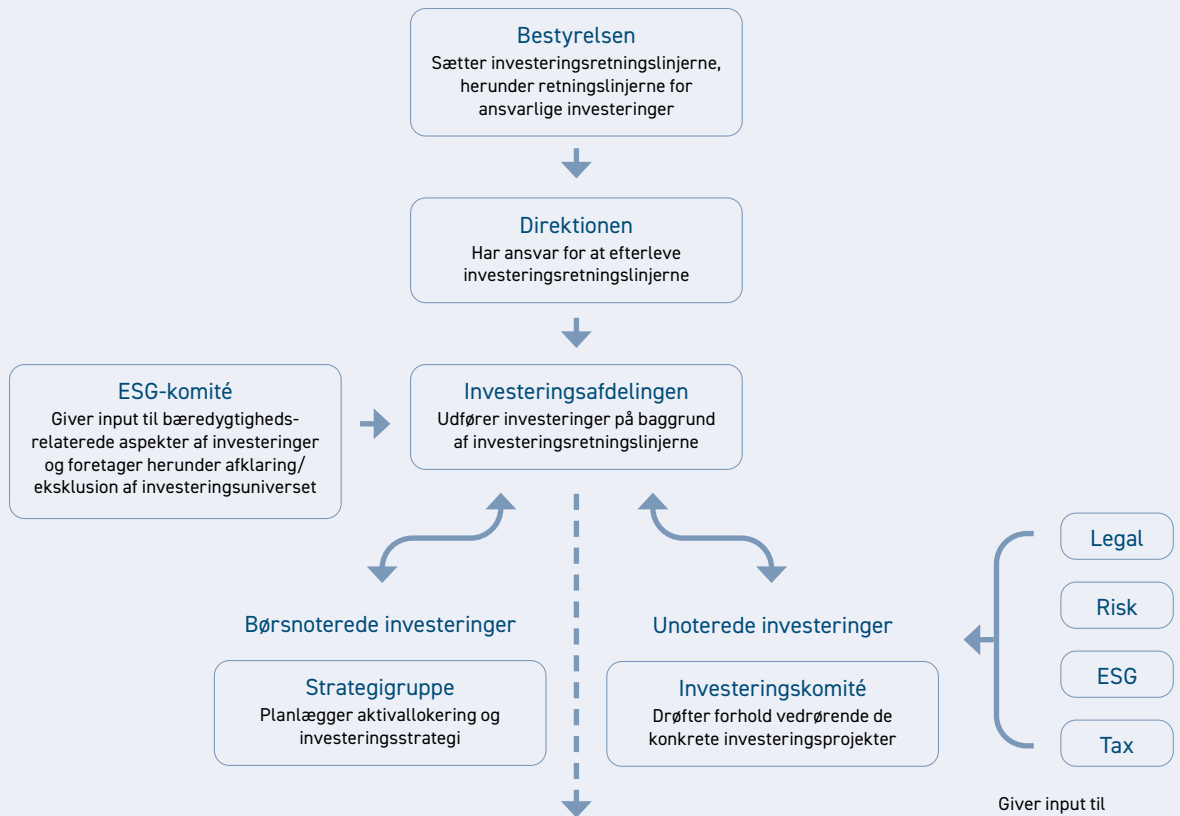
Bestyrelsen
Sætter investeringsretningslinjerne, herunder retningslinjerne for ansvarlige investeringer

Direktionen
Har ansvar for at efterleve investeringsretningslinjerne

ESG-komité
Giver input til bæredygtighedsrelaterede aspekter af investeringer og foretager herunder afklaring/ eksklusion af investeringsuniverset

Investeringsafdelingen
Udfører investeringer på baggrund af investeringsretningslinjerne

Børsnoterede investeringer

Strategigruppe
Planlægger aktivallokering og investeringsstrategi

Unoterede investeringer

Investeringskomité
Drøfter forhold vedrørende de konkrete investeringsprojekter

Legal

Risk

ESG

Tax

Giver input til